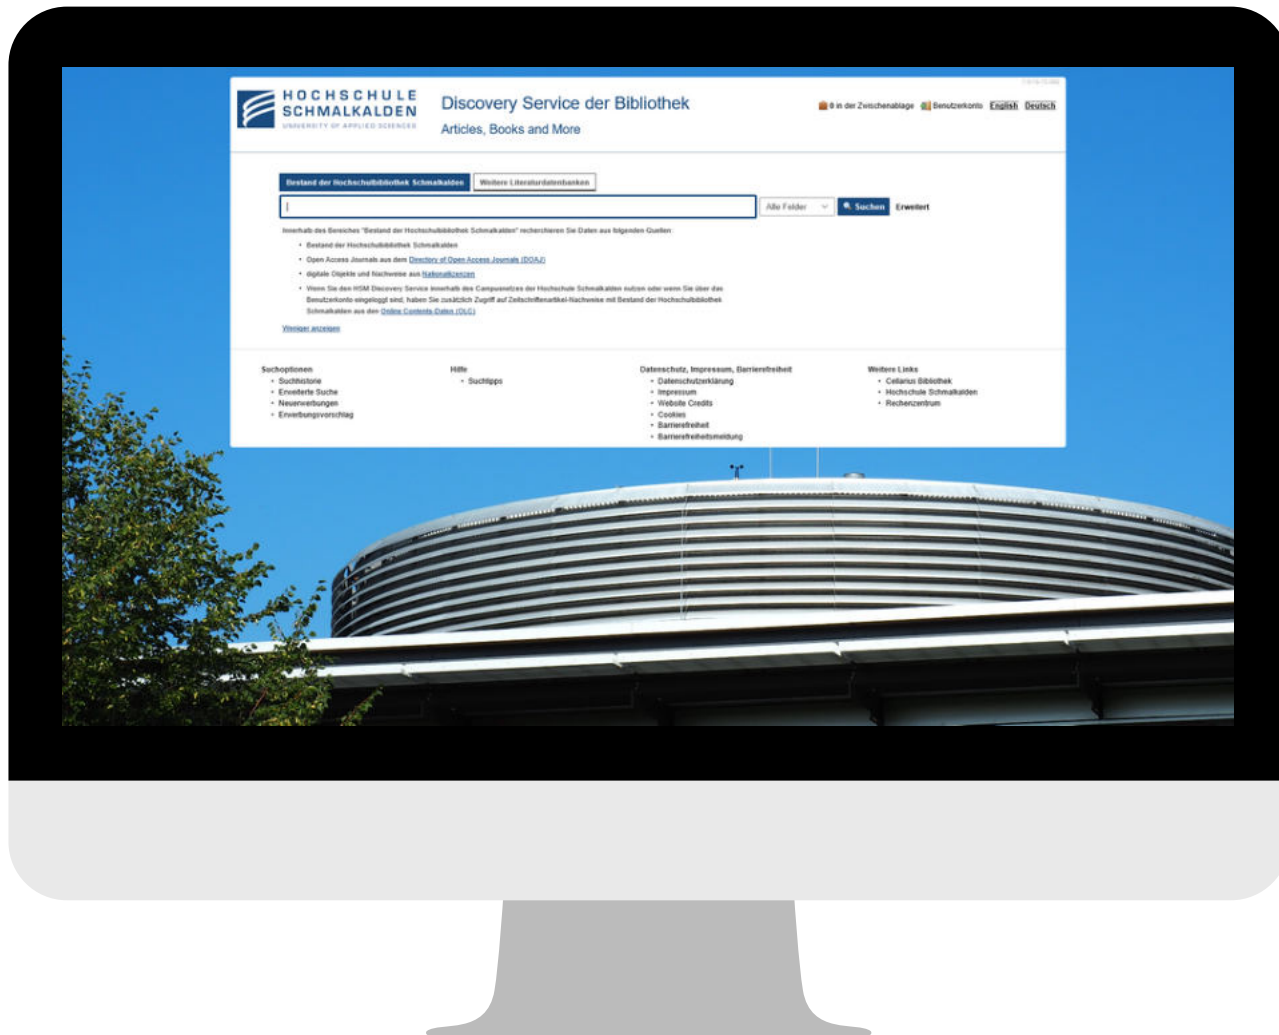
HOCHSCHULE SCHMALKALDEN
UNIVERSITY OF APPLIED SCIENCES

Discovery Service der Bibliothek
Articles, Books and More

0 in der Zwischenablage  Benutzerkonto  English  Deutsch

Bestand der Hochschulbibliothek Schmalkalden  Weitere Literaturdatenbanken

Alle Felder  Suchen  Erweitert

Innerhalb des Bereiches "Bestand der Hochschulbibliothek Schmalkalden" recherchieren Sie Daten aus folgenden Quellen:

- Bestand der Hochschulbibliothek Schmalkalden
- Open Access Journals aus dem Directory of Open Access Journals (DOAJ)
- digitale Objekte und Nachweise aus Nationallizenzen
- Wenn Sie den HSM Discovery Service innerhalb des Campusnetzes der Hochschule Schmalkalden nutzen oder wenn Sie über das Benutzerkonto eingeloggt sind, haben Sie zusätzlich Zugriff auf Zeitschriftenartikel-Nachweise mit Bestand der Hochschulbibliothek Schmalkalden aus den Online Contents Daten (OLC)

Weniger anzeigen

Suchoptionen
- Suchhistorie
- Erweiterte Suche
- Neuerwerbungen
- Erwerbungsvorschlag

Hilfe
- Suchtipps

Datenschutz, Impressum, Barrierefreiheit
- Datenschutzerklärung
- Impressum
- Website Credits
- Cookies
- Barrierefreiheit
- Barrierefreiheitsmeldung

Weitere Links
- Cellarius Bibliothek
- Hochschule Schmalkalden
- Rechenzentrum